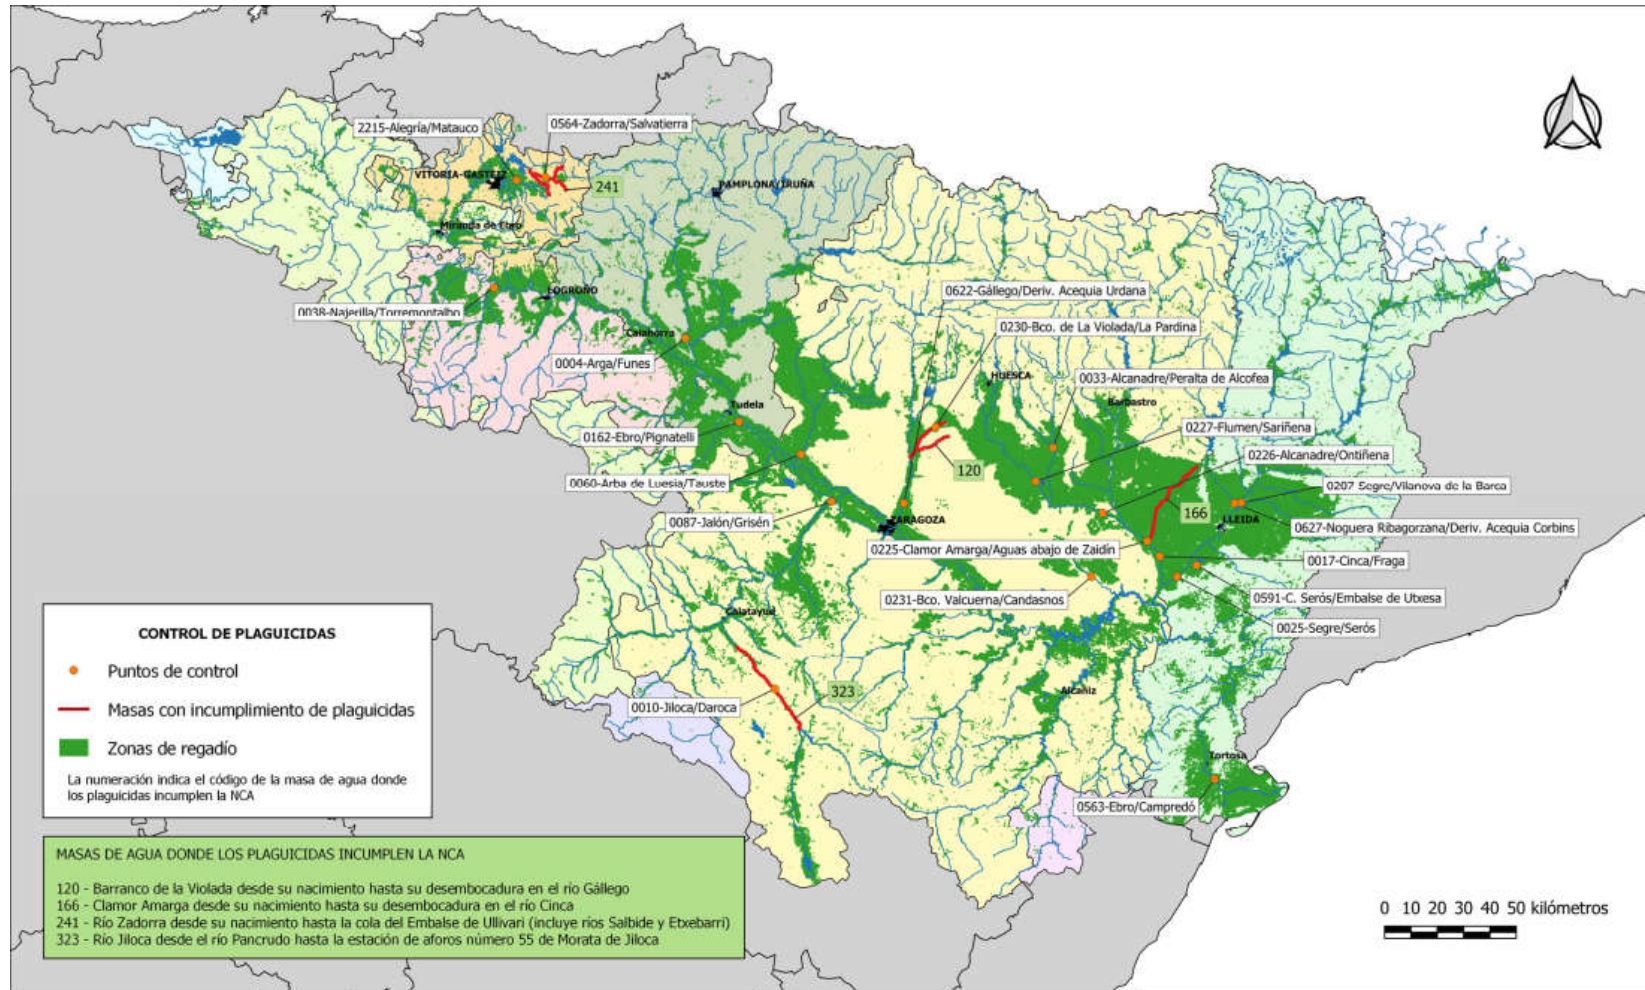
2215-Alegría/Matauco
0564-Zadorra/Salvatierra
VITORIA-GASTEIZ
241
PAMPLONA/IRUÑA
Miranda de Ebro
LOGROÑO
0038-Najerilla/Torremontalbo
Calahorra
0004-Arga/Funes
Tudela
0162-Ebro/Pignatelli
0060-Arba de Luesia/Tauste
0087-Jalón/Grisén
ZARAGOZA
0622-Gállego/Deriv. Acequia Urdana
0230-Bco. de La Violada/La Pardina
HUESCA
0033-Alcanadre/Peralta de Alcofea
Barbastro
0227-Flumen/Sariñena
0226-Alcanadre/Ontiñena
0207 Segre/Vilanova de la Barca
120
166
LLEIDA
0627-Noguera Ribagorzana/Deriv. Acequia Corbins
0225-Clamor Amarga/Aguas abajo de Zaidín
0017-Cinca/Fraga
0231-Bco. Valcuerna/Candasnos
0591-C. Serós/Embalse de Utxesa
0025-Segre/Serós
Calatayud
323
0010-Jiloca/Daroca
Alcañiz
Tortosa
0563-Ebro/Campredó

CONTROL DE PLAGUICIDAS
Puntos de control
Masas con incumplimiento de plaguicidas
Zonas de regadío
La numeración indica el código de la masa de agua donde los plaguicidas incumplen la NCA

MASAS DE AGUA DONDE LOS PLAGUICIDAS INCUMPLEN LA NCA

120 - Barranco de la Violada desde su nacimiento hasta su desembocadura en el río Gállego
166 - Clamor Amarga desde su nacimiento hasta su desembocadura en el río Cinca
241 - Río Zadorra desde su nacimiento hasta la cola del Embalse de Ullivari (incluye ríos Salbide y Etxebarri)
323 - Río Jiloca desde el río Pancrudo hasta la estación de aforos número 55 de Morata de Jiloca

0 10 20 30 40 50 kilómetros